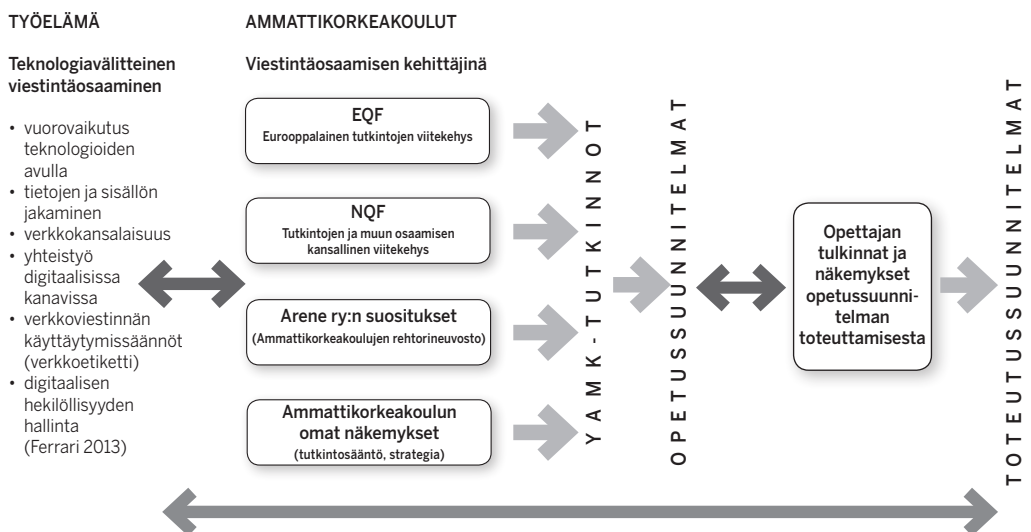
TYÖELÄMÄ

Teknologiavälitteinen viestintäosaaminen

• vuorovaikutus teknologioiden avulla
• tietojen ja sisällön jakaminen
• verkkokansalaisuus
• yhteistyö digitaalisissa kanavissa
• verkkoviestinnän käyttäytymissäännöt (verkkoetiketti)
• digitaalisen hekilöllisyyden hallinta (Ferrari 2013)

AMMATTIKORKEAKOULUT

Viestintäosaamisen kehittäjinä

EQF
Eurooppalainen tutkintojen viitekehys

NQF
Tutkintojen ja muun osaamisen kansallinen viitekehys

Arene ry:n suositukset
(Ammattikorkeakoulujen rehtorineuvosto)

Ammattikorkeakoulun omat näkemykset
(tutkintosääntö, strategia)

YAMK-TUTKINNOT

OPETUSSUUNNITELMAT

Opettajan tulkinnat ja näkemykset opetussuunnitelman toteuttamisesta

TOTEUTUSSUUNNITELMAT